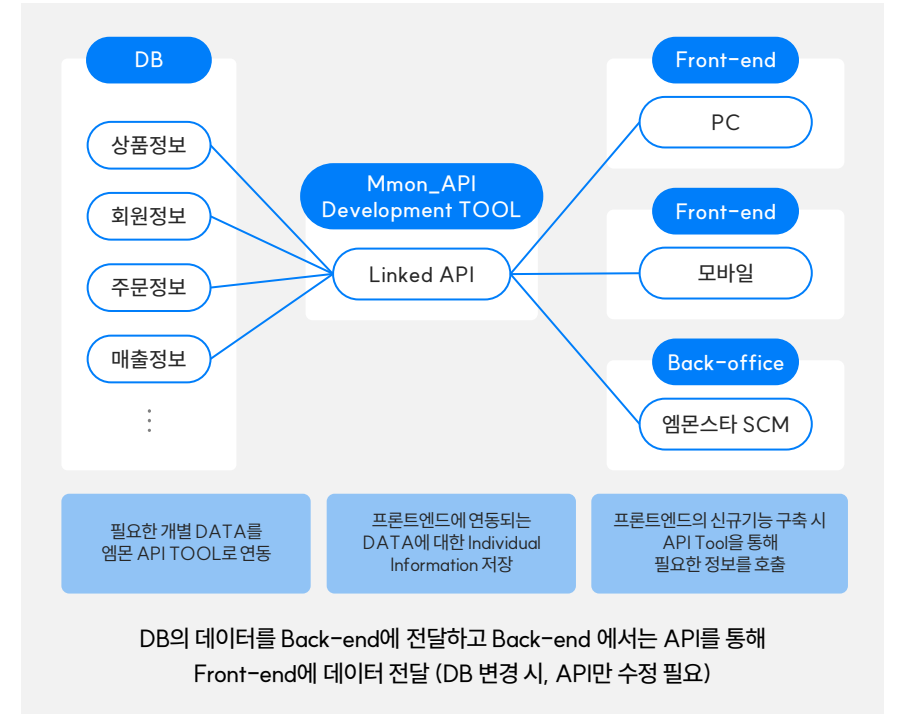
DB

상품정보

회원정보

주문정보

매출정보

⋮

Mmon_API Development TOOL

Linked API

Front-end

PC

Front-end

모바일

Back-office

엠몬스타 SCM

필요한 개별 DATA를 엠몬 API TOOL로 연동

프론트엔드에 연동되는 DATA에 대한 Individual Information 저장

프론트엔드의 신규기능 구축 시 API Tool을 통해 필요한 정보를 호출

DB의 데이터를 Back-end에 전달하고 Back-end 에서는 API를 통해 Front-end에 데이터 전달 (DB 변경 시, API만 수정 필요)